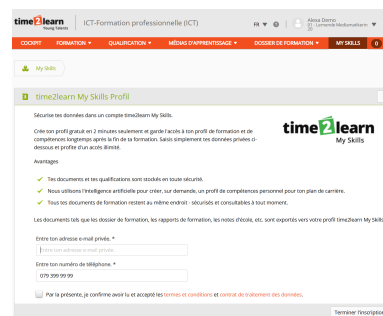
time2learn Young Talents | ICT-Formation professionnelle (ICT)

FR ▾

Alexa Dorro
E1 - Lernende Mediamatikerin
2D

COCKPIT | FORMATION ▾ | QUALIFICATION ▾ | MÉDIAS D'APPRENTISSAGE ▾ | DOSSIER DE FORMATION ▾ | MY SKILLS | 0

My Skills

time2learn My Skills Profil

Sécurise tes données dans un compte time2learn My Skills.

Crée ton profil gratuit en 2 minutes seulement et garde l'accès à ton profil de formation et de compétences longtemps après la fin de ta formation. Saisis simplement tes données privées ci-dessous et profite d'un accès illimité.

time2learn
My Skills

Avantages

Tes documents et tes qualifications sont stockés en toute sécurité.

Nous utilisons l'intelligence artificielle pour créer, sur demande, un profil de compétences personnel pour ton plan de carrière.

Tous tes documents de formation restent au même endroit - sécurisés et consultables à tout moment.

Les documents tels que les dossier de formation, les rapports de formation, les notes d'école, etc. sont exportés vers votre profil time2learn My Skills

Entre ton adresse e-mail privée. *

Entre ton adresse e-mail privée

Entre ton numéro de téléphone. *

079 399 99 99

Par la présente, je confirme avoir lu et accepté les termes et conditions et contrat de traitement des données.

Terminer l'inscription